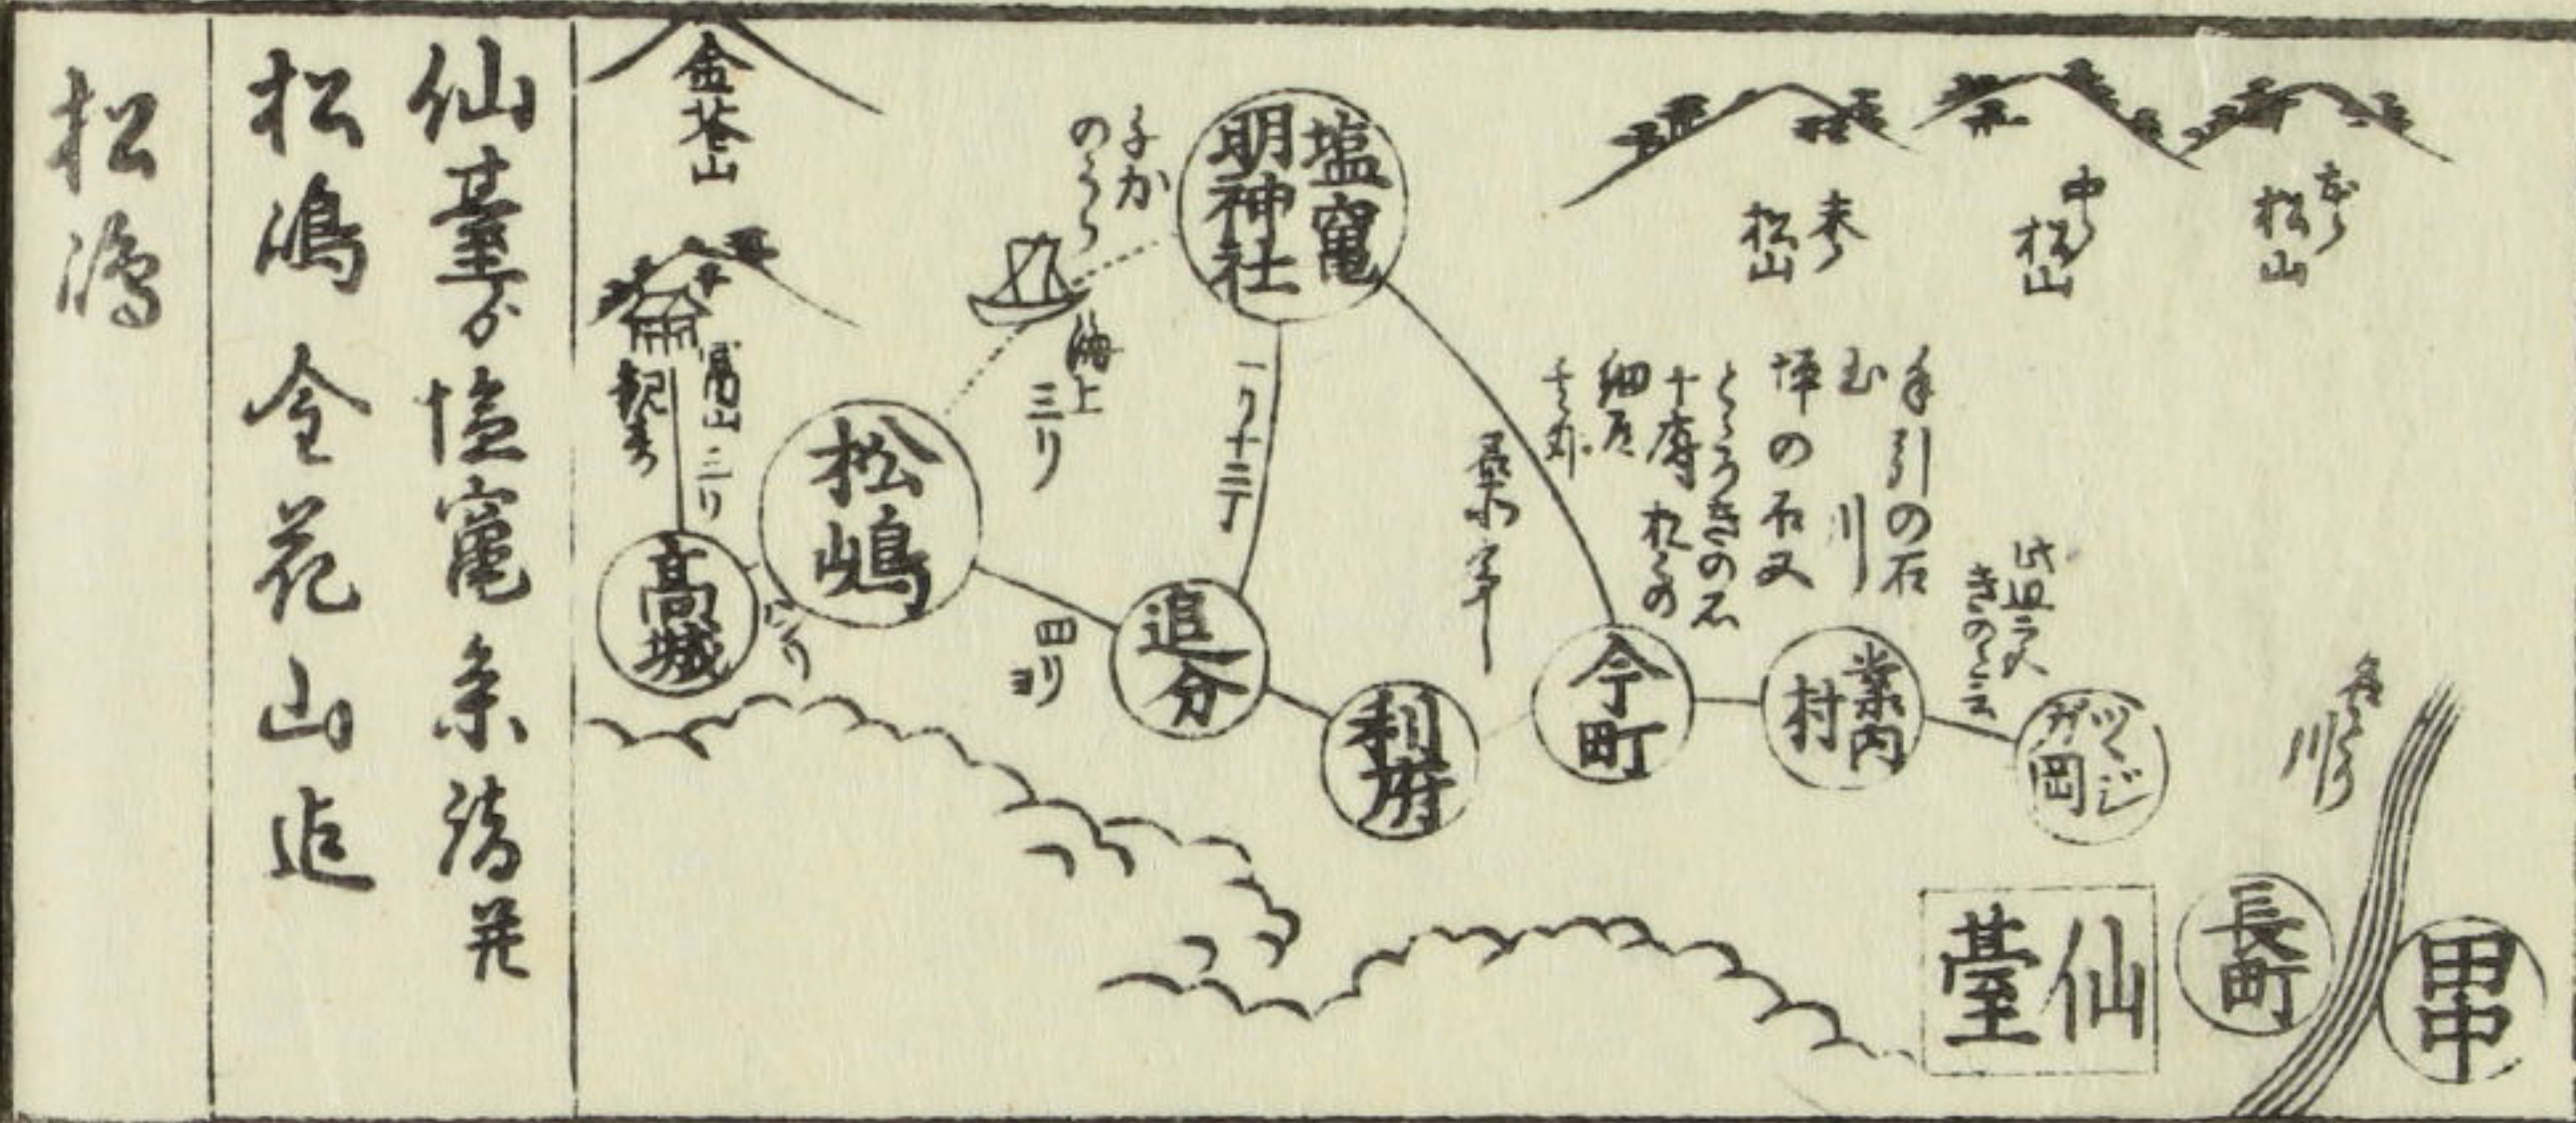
松嶋

仙臺ヨリ塩竈并ニ
松嶋金花山迄

金花山

子かのうら

塩竈明神社

末松山
中松山
おく松山

富山
観音

松嶋

海上三リ

一リ十三丁

高城

二リ

四リ

追分

利府

菜の原

今町

手引の石
むら川
澤の石又
しをうきのえ
十府れうの
細布
千賀

菜内村

比辺えきのたこえ

つゞじが岡

名取川

仙臺

長町

甲